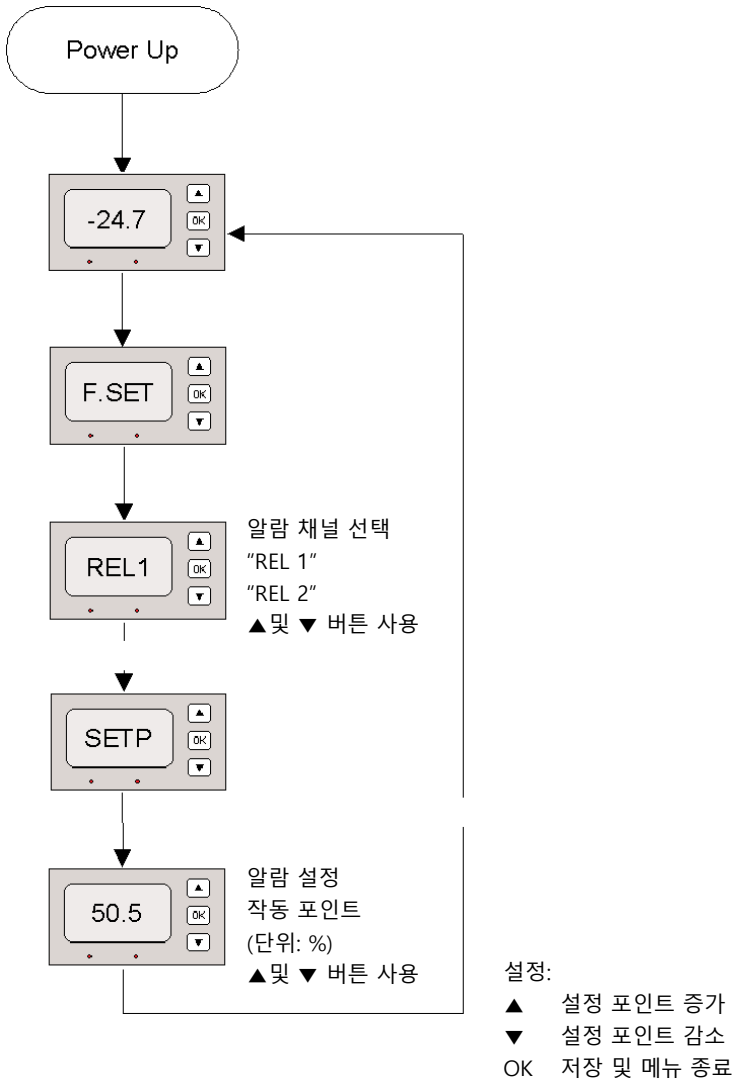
Power Up

-24.7

▲
OK
▼

F.SET

▲
OK
▼

REL1

▲
OK
▼

알람 채널 선택
"REL 1"
"REL 2"
▲및 ▼ 버튼 사용

SETP

▲
OK
▼

50.5

▲
OK
▼

알람 설정
작동 포인트
(단위: %)
▲및 ▼ 버튼 사용

설정:
▲ 설정 포인트 증가
▼ 설정 포인트 감소
OK 저장 및 메뉴 종료